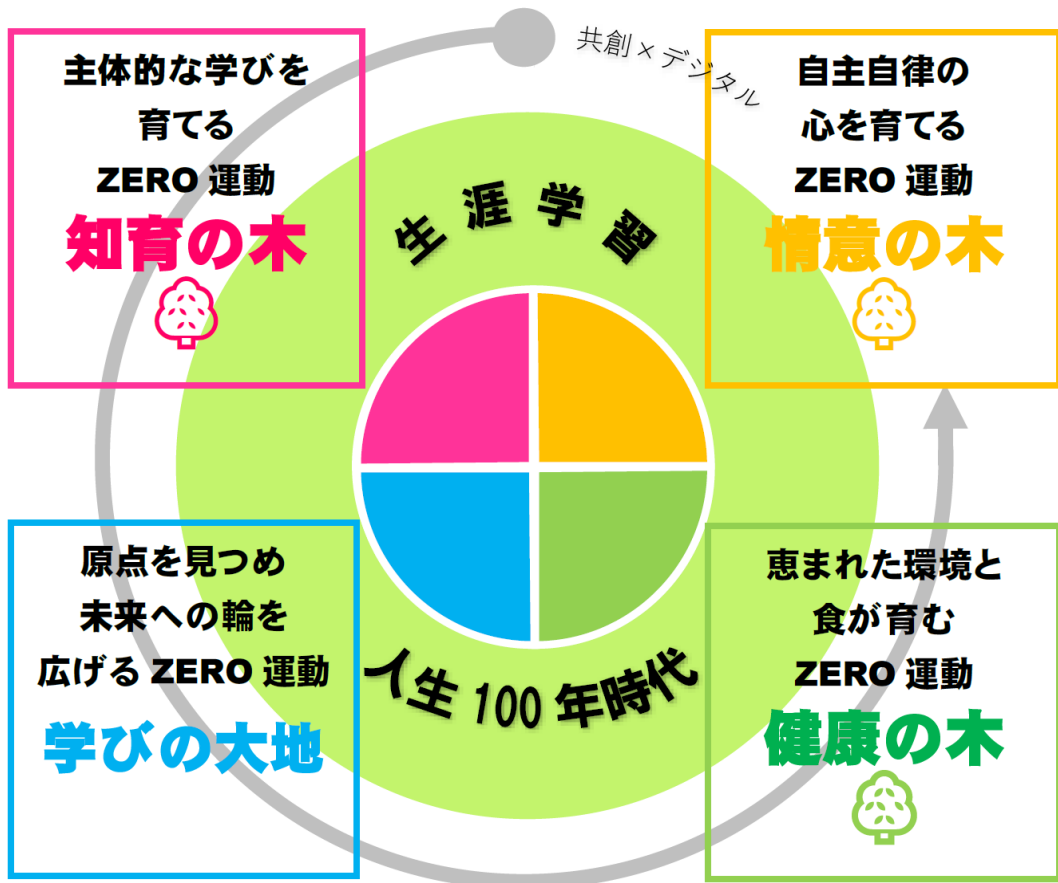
主体的な学びを
育てる
ZERO 運動
知育の木

共創×デジタル

自主自律の
心を育てる
ZERO 運動
情意の木

生涯学習

原点を見つめ
未来への輪を
広げる ZERO 運動
学びの大地

人生 100 年時代

恵まれた環境と
食が育む
ZERO 運動
健康の木